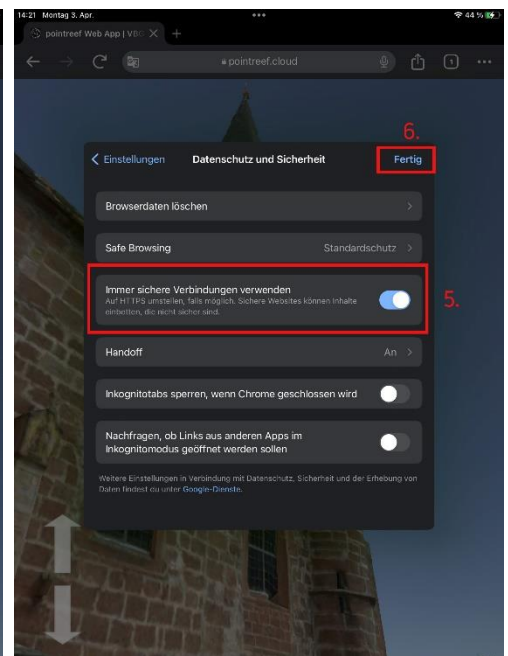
14:21 Montag 3. Apr.

44 %

pointreef Web App | VBC

pointreef.cloud

6.

Einstellungen

Datenschutz und Sicherheit

Fertig

Browserdaten löschen

Safe Browsing

Standardschutz

Immer sichere Verbindungen verwenden

Auf HTTPS umstellen, falls möglich. Sichere Websites können Inhalte einbetten, die nicht sicher sind.

5.

Handoff

An

Inkognitotabs sperren, wenn Chrome geschlossen wird

Nachfragen, ob Links aus anderen Apps im Inkognitomodus geöffnet werden sollen

Weitere Einstellungen in Verbindung mit Datenschutz, Sicherheit und der Erhebung von Daten findest du unter Google-Dienste.